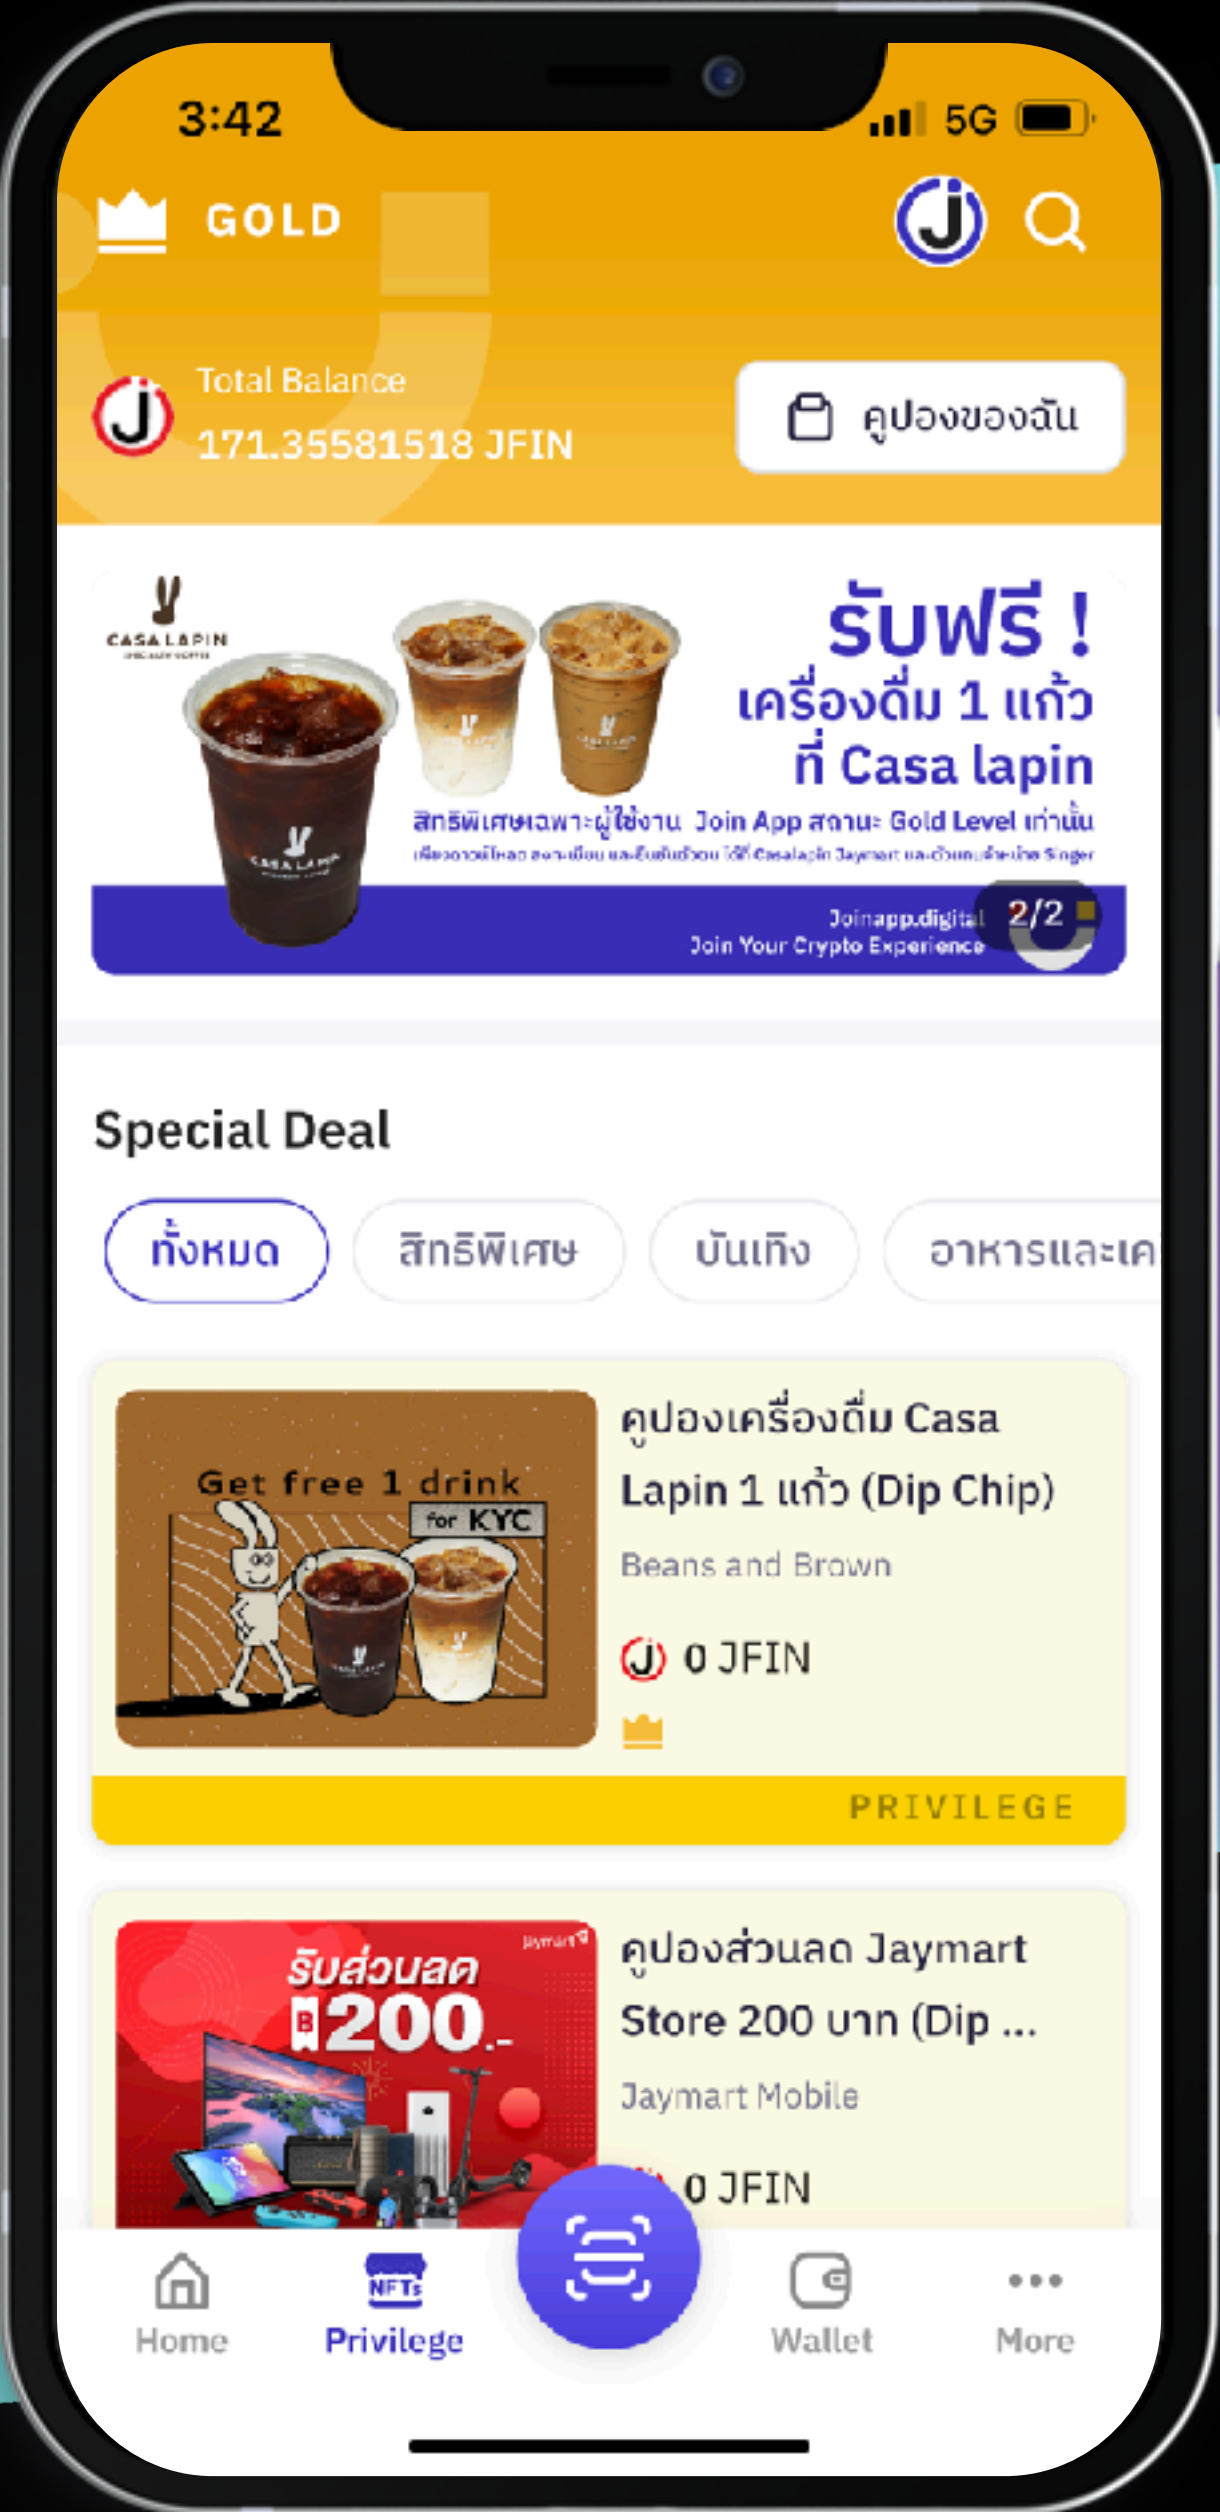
3:42

5G

GOLD

Total Balance
171.35581518 JFIN

คูปองของฉัน

CASA LAPIN

รับฟรี !
เครื่องดื่ม 1 แก้ว
ที่ Casa lapin
สิทธิพิเศษเฉพาะผู้ใช้งาน Join App สถานะ Gold Level เท่านั้น
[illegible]

Joinapp.digital
Join Your Crypto Experience

2/2

Special Deal

ทั้งหมด
สิทธิพิเศษ
บันเทิง
อาหารและเค

Get free 1 drink
for KYC

คูปองเครื่องดื่ม Casa Lapin 1 แก้ว (Dip Chip)
Beans and Brown
0 JFIN

PRIVILEGE

รับส่วนลด
฿200.-

คูปองส่วนลด Jaymart Store 200 บาท (Dip ...
Jaymart Mobile
0 JFIN

Home
NFTs
Privilege
Wallet
More